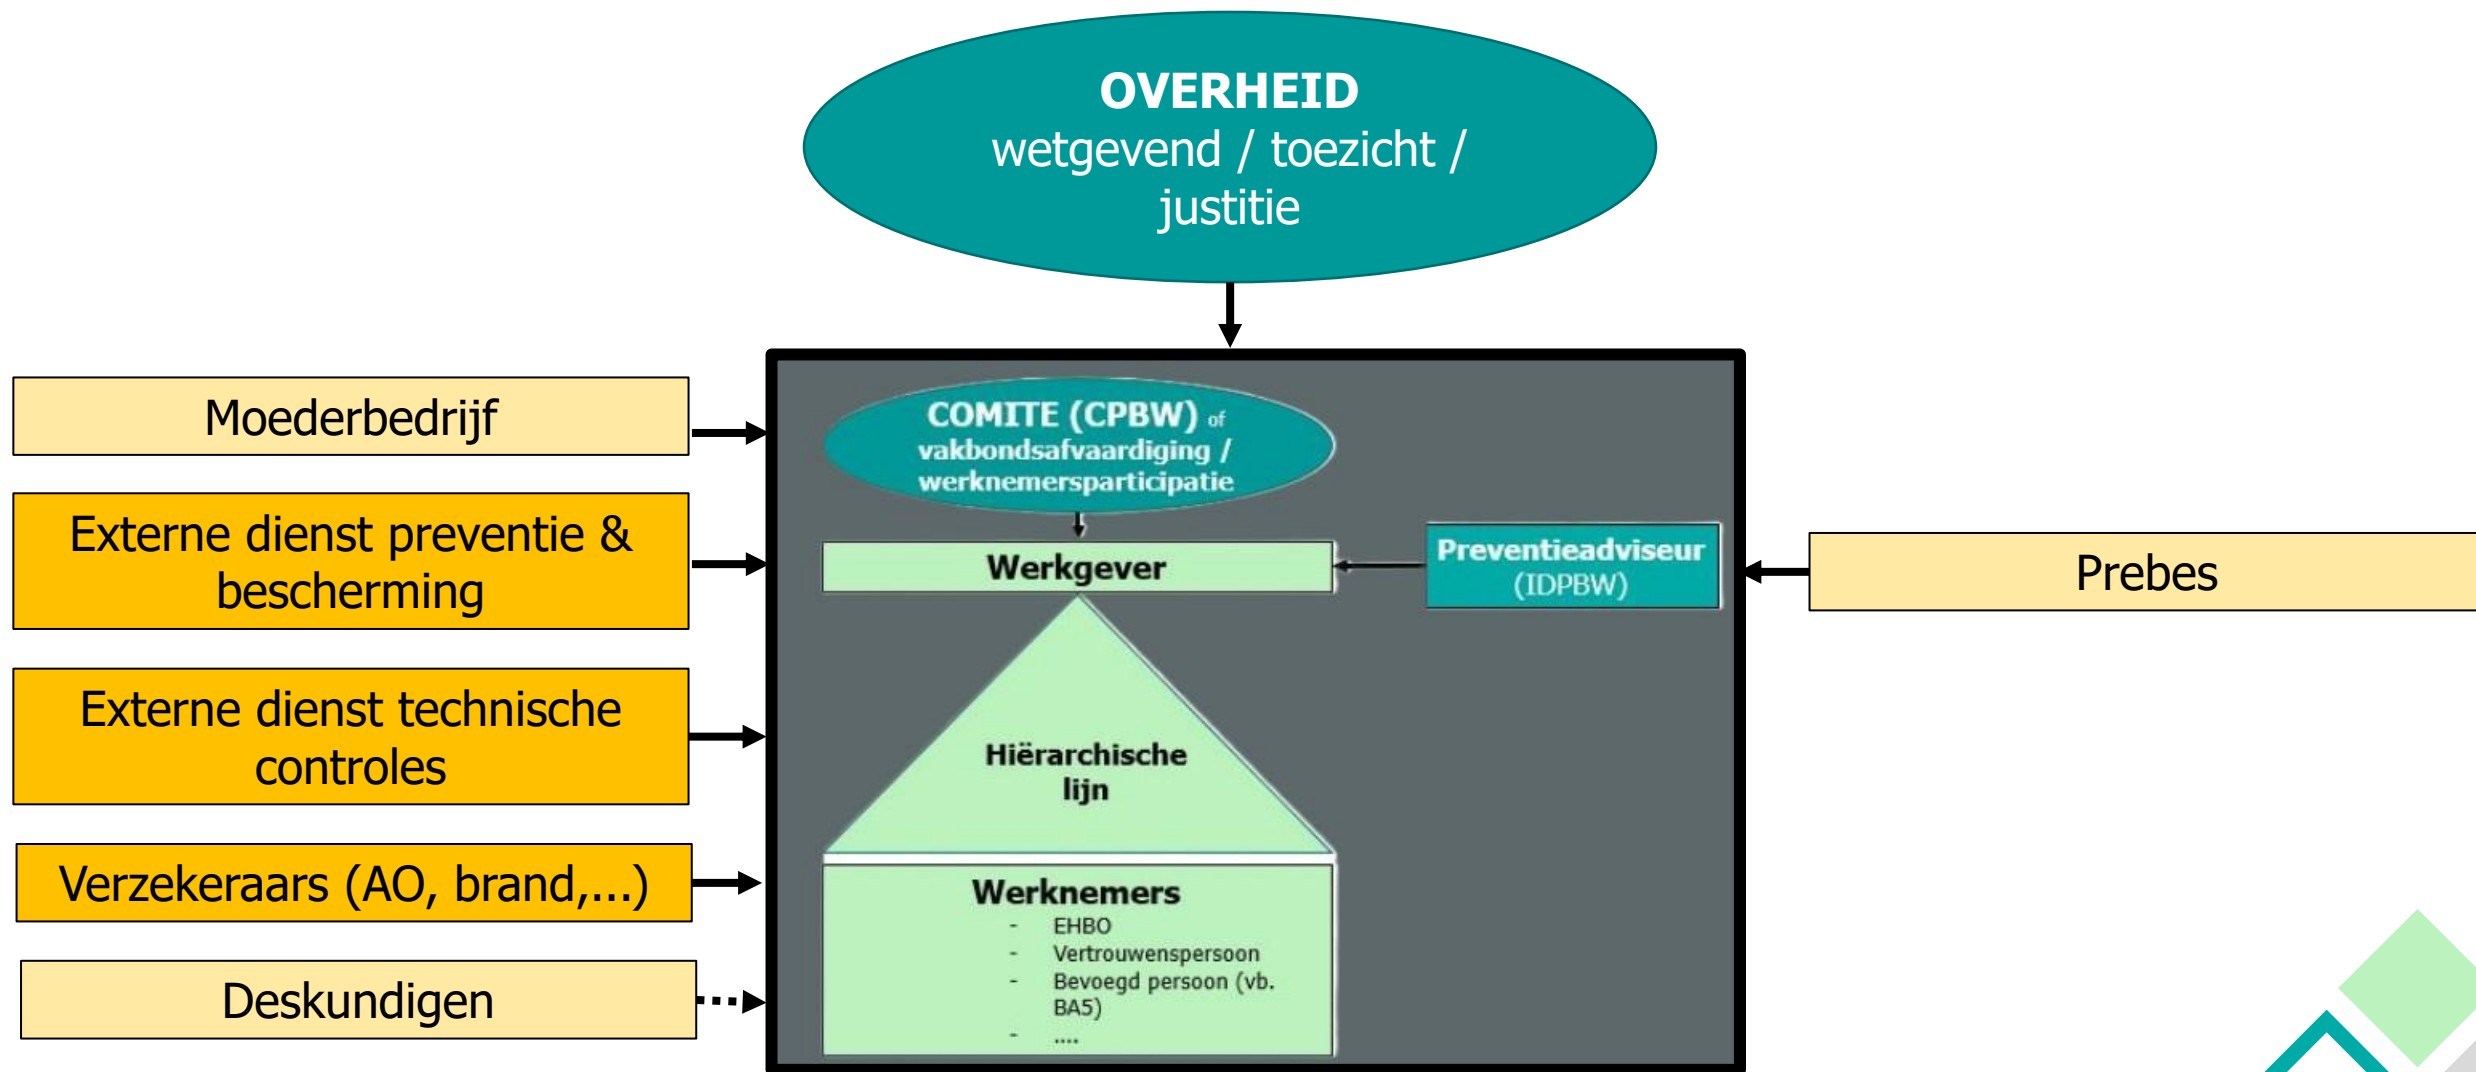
OVERHEID
wetgevend / toezicht / justitie

Moederbedrijf

Externe dienst preventie & bescherming

Externe dienst technische controles

Verzekeraars (AO, brand,...)

Deskundigen

COMITE (CPBW) of vakbondsafvaardiging / werknemersparticipatie

Werkgever

Preventieadviseur (IDPBW)

Prebes

Hiërarchische lijn

Werknemers
- EHBO
- Vertrouwenspersoon
- Bevoegd persoon (vb. BA5)
- ....